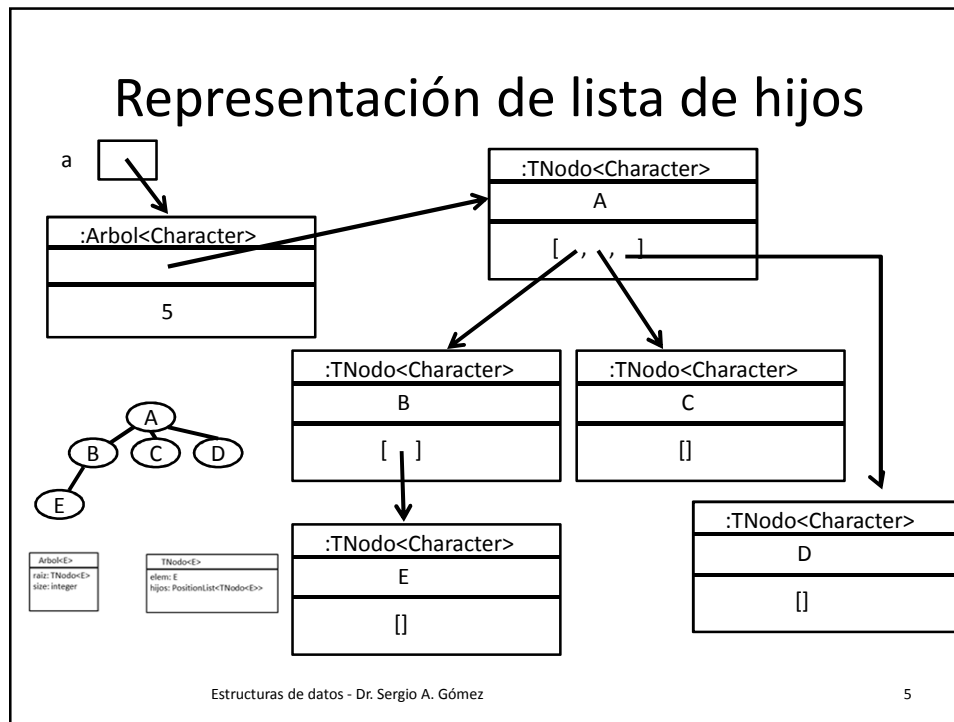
Representación de lista de hijos

a

:Arbol<Character>

5

:TNodo<Character>

A

[ , , ]

:TNodo<Character>

B

[ ]

:TNodo<Character>

C

[]

:TNodo<Character>

E

[]

:TNodo<Character>

D

[]

A

B

C

D

E

Arbol<E>

raiz: TNodo<E>
size: integer

TNodo<E>

elem: E
hijos: PositionList<TNodo<E>>

Estructuras de datos - Dr. Sergio A. Gómez

5